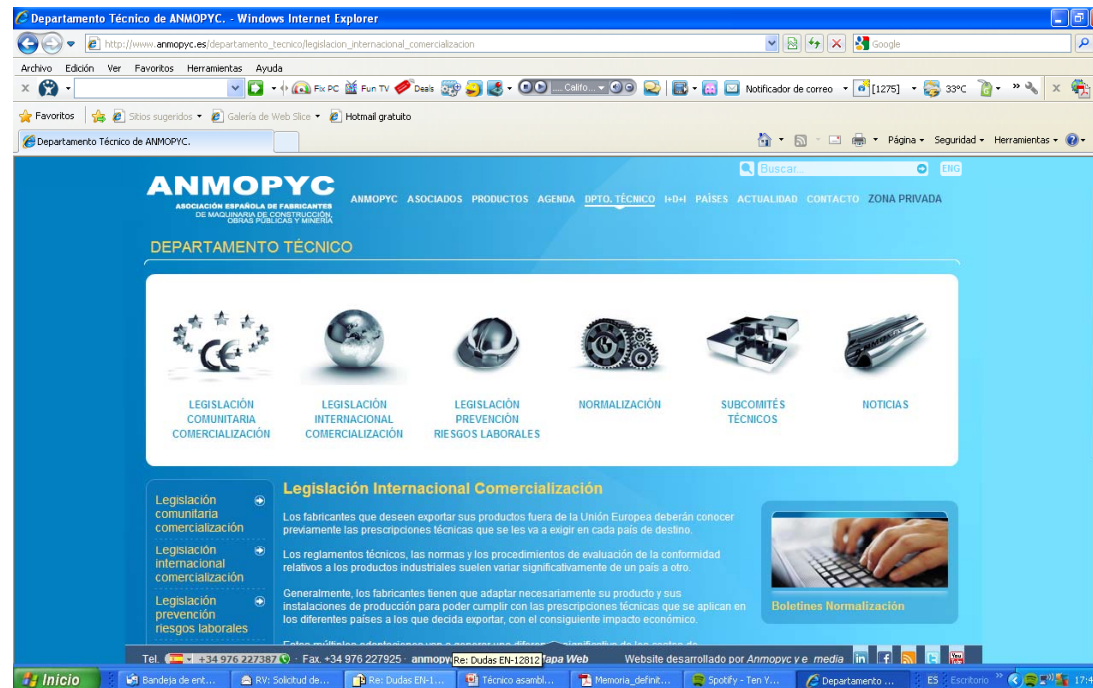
Departamento Técnico de ANMOPYC. - Windows Internet Explorer

http://www.anmopyc.es/departamento_tecnico/legislacion_internacional_comercializacion

Google

Archivo Edición Ver Favoritos Herramientas Ayuda

Fix PC Fun TV Deals Califo... Notificador de correo [1275] 33ºC

Favoritos Sitios sugeridos Galería de Web Slice Hotmail gratuito

Departamento Técnico de ANMOPYC.

Página Seguridad Herramientas

Buscar... ENG

ANMOPYC
ASOCIACIÓN ESPAÑOLA DE FABRICANTES DE MAQUINARIA DE CONSTRUCCIÓN, OBRAS PÚBLICAS Y MINERÍA

ANMOPYC ASOCIADOS PRODUCTOS AGENDA DPTO. TÉCNICO I+D+I PAÍSES ACTUALIDAD CONTACTO ZONA PRIVADA

DEPARTAMENTO TÉCNICO

LEGISLACIÓN COMUNITARIA COMERCIALIZACIÓN

LEGISLACIÓN INTERNACIONAL COMERCIALIZACIÓN

LEGISLACIÓN PREVENCIÓN RIESGOS LABORALES

NORMALIZACIÓN

SUBCOMITÉS TÉCNICOS

NOTICIAS

Legislación comunitaria comercialización

Legislación internacional comercialización

Legislación prevención riesgos laborales

Legislación Internacional Comercialización

Los fabricantes que deseen exportar sus productos fuera de la Unión Europea deberán conocer previamente las prescripciones técnicas que se les va a exigir en cada país de destino.

Los reglamentos técnicos, las normas y los procedimientos de evaluación de la conformidad relativos a los productos industriales suelen variar significativamente de un país a otro.

Generalmente, los fabricantes tienen que adaptar necesariamente su producto y sus instalaciones de producción para poder cumplir con las prescripciones técnicas que se aplican en los diferentes países a los que decida exportar, con el consiguiente impacto económico.

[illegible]

Boletines Normalización

Tel. +34 976 227387 · Fax. +34 976 227925 · anmopyc Re: Dudas EN-12812 Mapa Web Website desarrollado por Anmopyc y e media

Inicio Bandeja de ent... RV: Solicitud de... Re: Dudas EN-1... Técnico asambl... Memoria_definit... Spotify - Ten Y... Departamento ... ES Escritorio 17:4